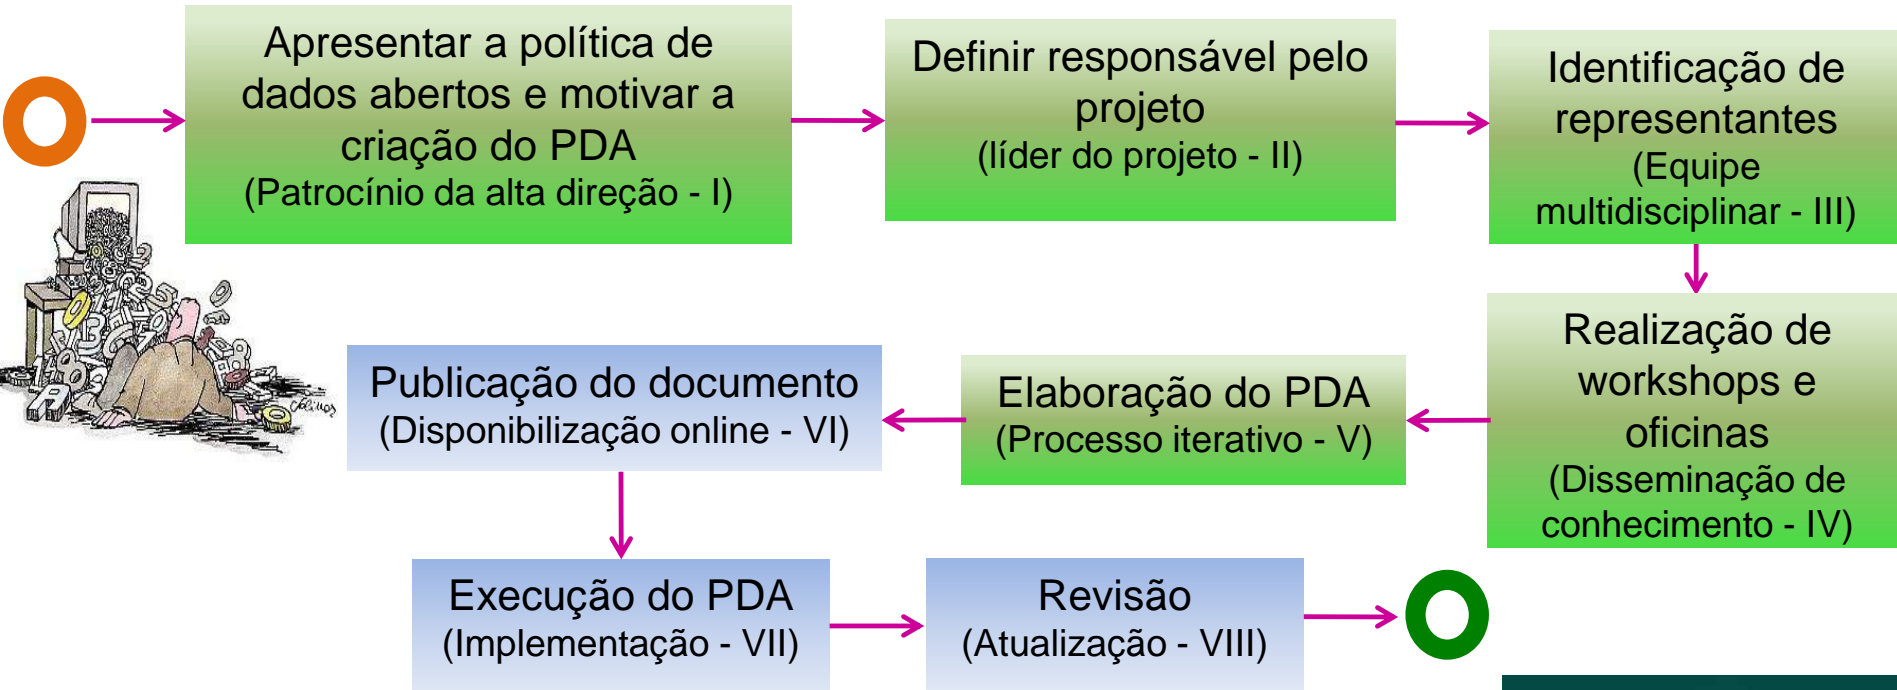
Apresentar a política de dados abertos e motivar a criação do PDA
(Patrocínio da alta direção - I)

Definir responsável pelo projeto
(líder do projeto - II)

Identificação de representantes
(Equipe multidisciplinar - III)

Realização de workshops e oficinas
(Disseminação de conhecimento - IV)

Elaboração do PDA
(Processo iterativo - V)

Publicação do documento
(Disponibilização online - VI)

Execução do PDA
(Implementação - VII)

Revisão
(Atualização - VIII)